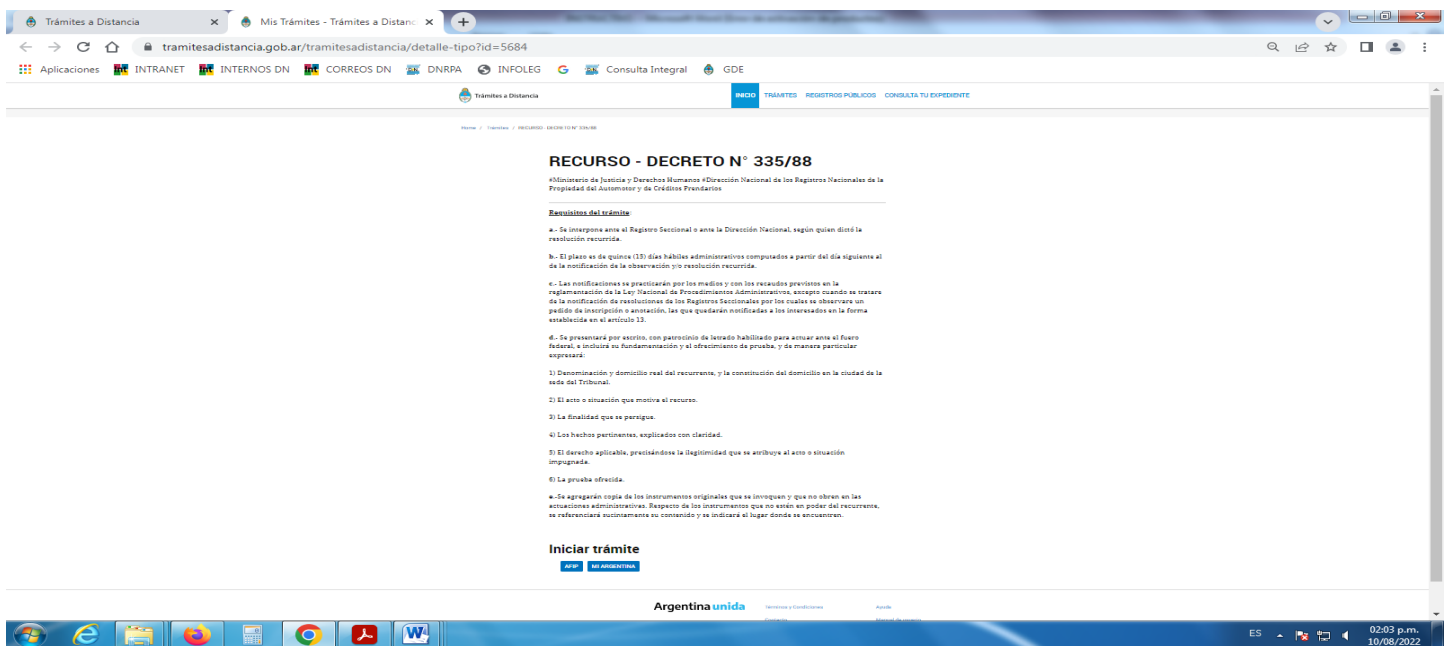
Trámites a Distancia × Mis Trámites - Trámites a Distanc ×

tramitesadistancia.gob.ar/tramitesadistancia/detalle-tipo?id=5684

Aplicaciones INTRANET INTERNOS DN CORREOS DN DNRPA INFOLEG Consulta Integral GDE

Trámites a Distancia INICIO TRÁMITES REGISTROS PÚBLICOS CONSULTA TU EXPEDIENTE

Home / Trámites / RECURSO - DECRETO N° 335/88

RECURSO - DECRETO N° 335/88

#Ministerio de Justicia y Derechos Humanos #Dirección Nacional de los Registros Nacionales de la Propiedad del Automotor y de Créditos Prendarios

Requisitos del trámite:

a.- Se interpone ante el Registro Seccional o ante la Dirección Nacional, según quien dictó la resolución recurrida.

b.- El plazo es de quince (15) días hábiles administrativos computados a partir del día siguiente al de la notificación de la observación y/o resolución recurrida.

c.- Las notificaciones se practicarán por los medios y con los recaudos previstos en la reglamentación de la Ley Nacional de Procedimientos Administrativos, excepto cuando se tratare de la notificación de resoluciones de los Registros Seccionales por los cuales se observare un pedido de inscripción o anotación, las que quedarán notificadas a los interesados en la forma establecida en el artículo 13.

d.- Se presentará por escrito, con patrocinio de letrado habilitado para actuar ante el fuero federal, e incluirá su fundamentación y el ofrecimiento de prueba, y de manera particular expresará:

1) Denominación y domicilio real del recurrente, y la constitución del domicilio en la ciudad de la sede del Tribunal.

2) El acto o situación que motiva el recurso.

3) La finalidad que se persigue.

4) Los hechos pertinentes, explicados con claridad.

5) El derecho aplicable, precisándose la ilegitimidad que se atribuye al acto o situación impugnada.

6) La prueba ofrecida.

e.-Se agregarán copia de los instrumentos originales que se invoquen y que no obren en las actuaciones administrativas. Respecto de los instrumentos que no estén en poder del recurrente, se referenciará sucintamente su contenido y se indicará el lugar donde se encuentren.

Iniciar trámite

AFIP MI ARGENTINA

Argentina unida Términos y Condiciones Ayuda

ES 02:03 p.m. 10/08/2022